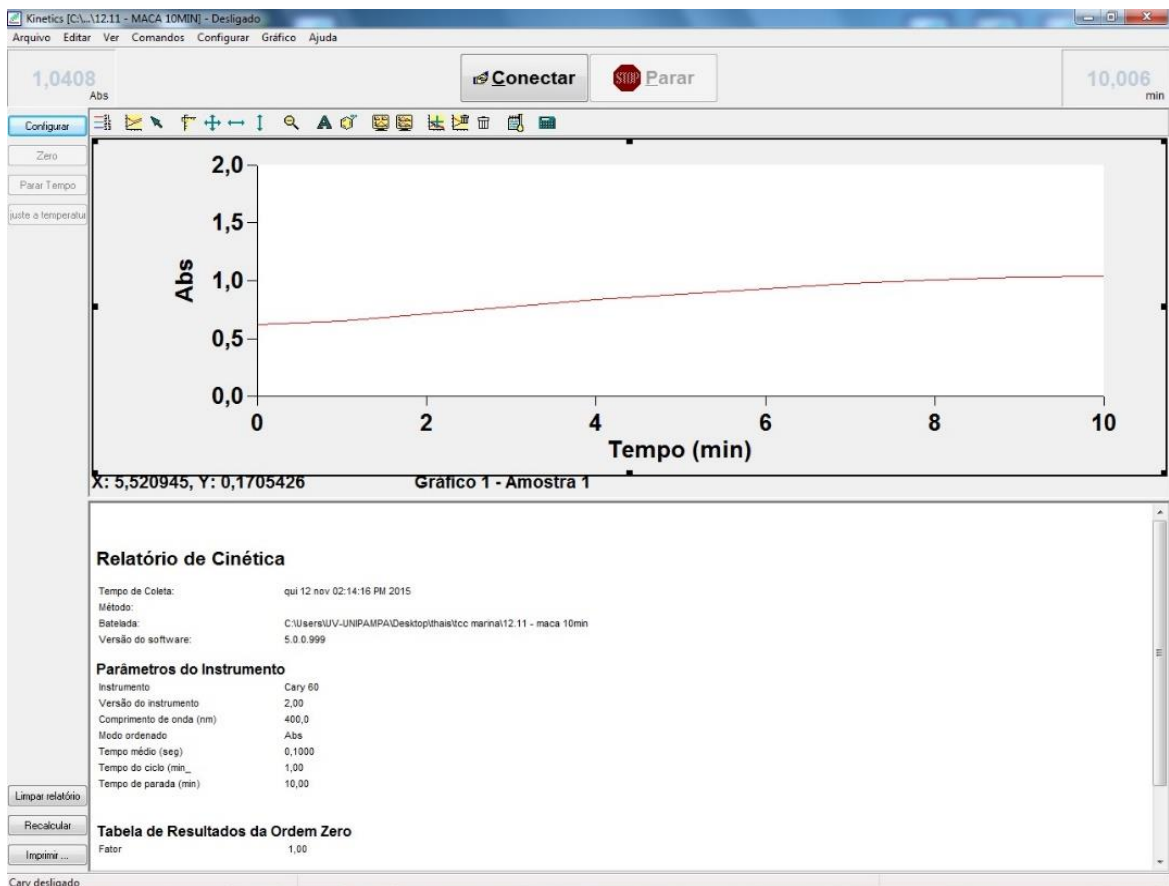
Kinetics [C:\...\12.11 - MACA 10MIN] - Desligado

Arquivo Editar Ver Comandos Configurar Gráfico Ajuda

1,0408 Abs

Conectar

STOP Parar

10,006 min

Configurar

Zero

Parar Tempo

juste a temperatu

2,0

1,5

1,0

0,5

0,0

Abs

0 2 4 6 8 10

Tempo (min)

X: 5,520945, Y: 0,1705426

Gráfico 1 - Amostra 1

Relatório de Cinética

Tempo de Coleta: qui 12 nov 02:14:16 PM 2015
Método:
Batelada: C:\Users\UV-UNIPAMPA\Desktop\thais\tcc marina\12.11 - maca 10min
Versão do software: 5.0.0.999

Parâmetros do Instrumento

| | |
|---|---|
| Instrumento | Cary 60 |
| Versão do instrumento | 2,00 |
| Comprimento de onda (nm) | 400,0 |
| Modo ordenado | Abs |
| Tempo médio (seg) | 0,1000 |
| Tempo do ciclo (min_ | 1,00 |
| Tempo de parada (min) | 10,00 |

Limpar relatório

Recalcular

Imprimir ...

Tabela de Resultados da Ordem Zero

Fator 1,00

Cary desligado